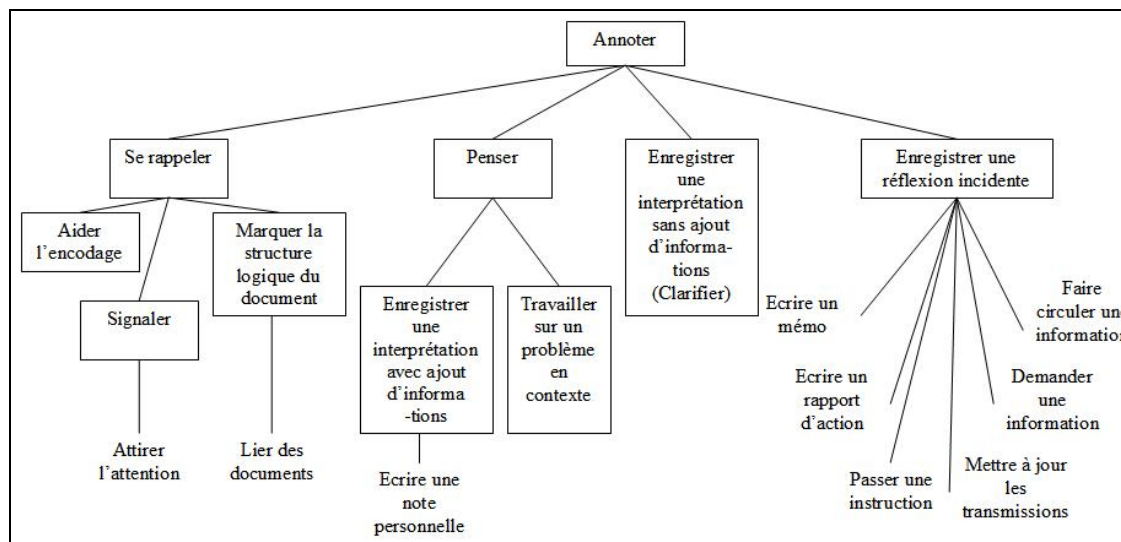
Annoter

Se rappeler

Aider l'encodage

Signaler

Attirer l'attention

Marquer la structure logique du document

Lier des documents

Penser

Enregistrer une interprétation avec ajout d'informa -tions

Ecrire une note personnelle

Travailler sur un problème en contexte

Enregistrer une interprétation sans ajout d'informa- tions (Clarifier)

Enregistrer une réflexion incidente

Ecrire un mémo

Ecrire un rapport d'action

Passer une instruction

Mettre à jour les transmissions

Demander une information

Faire circuler une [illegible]